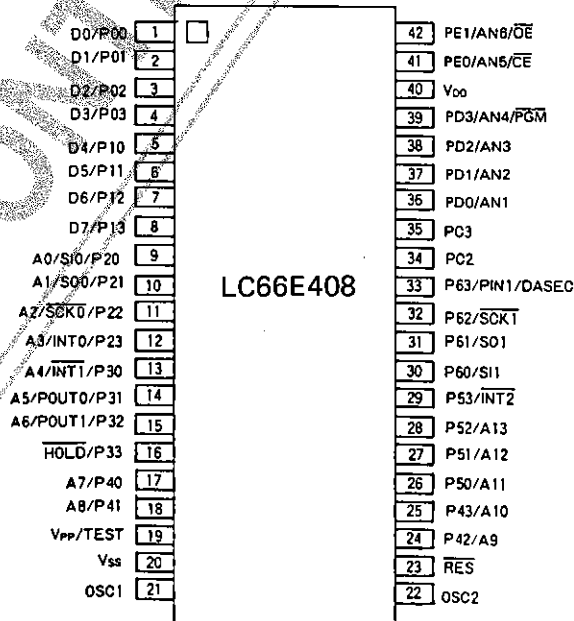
D0/P00 1
D1/P01 2
D2/P02 3
D3/P03 4
D4/P10 5
D5/P11 6
D6/P12 7
D7/P13 8
A0/SI0/P20 9
A1/SO0/P21 10
A2/$\overline{SCK0}$/P22 11
A3/INT0/P23 12
A4/$\overline{INT1}$/P30 13
A5/POUT0/P31 14
A6/POUT1/P32 15
$\overline{HOLD}$/P33 16
A7/P40 17
A8/P41 18
V$_{PP}$/TEST 19
V$_{SS}$ 20
OSC1 21

LC66E408

42 PE1/AN6/$\overline{OE}$
41 PE0/AN5/$\overline{CE}$
40 V$_{DD}$
39 PD3/AN4/$\overline{PGM}$
38 PD2/AN3
37 PD1/AN2
36 PD0/AN1
35 PC3
34 PC2
33 P63/PIN1/DASEC
32 P62/$\overline{SCK1}$
31 P61/SO1
30 P60/SI1
29 P53/$\overline{INT2}$
28 P52/A13
27 P51/A12
26 P50/A11
25 P43/A10
24 P42/A9
23 $\overline{RES}$
22 OSC2